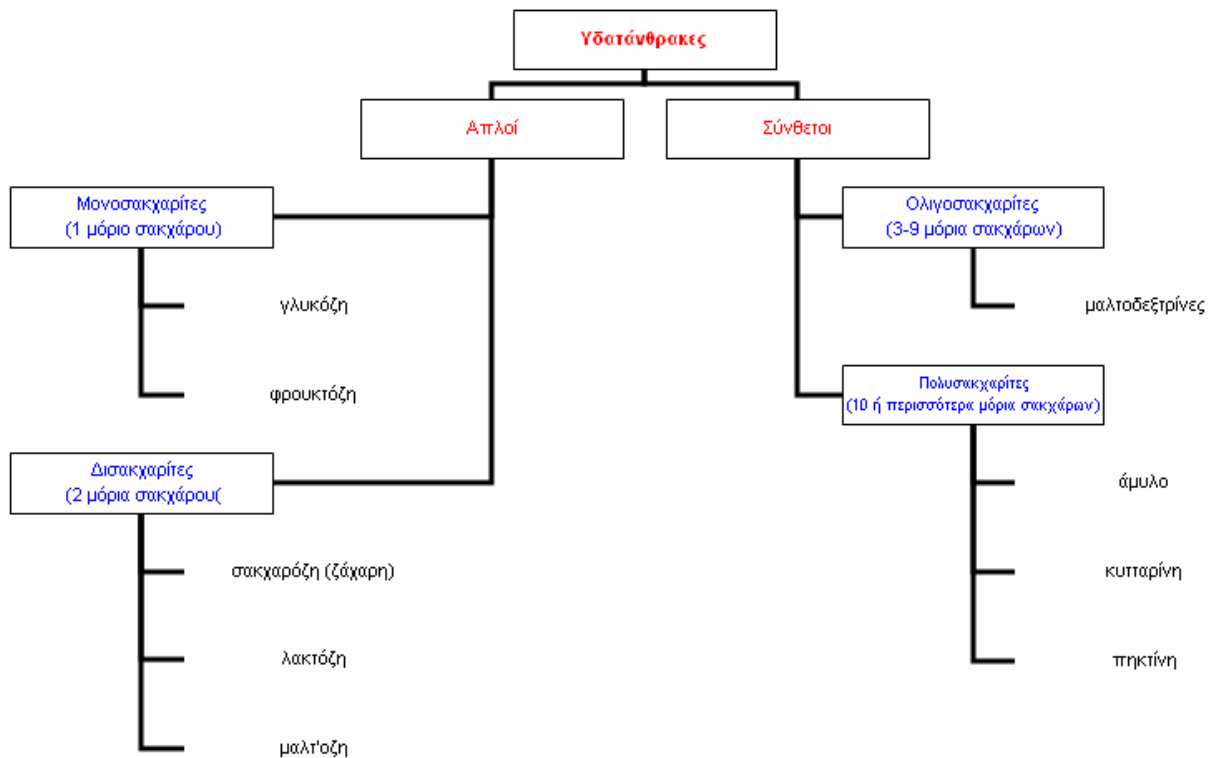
Υδατάνθρακες

Απλοί

Σύνθετοι

Μονοσακχαρίτες
(1 μόριο σακχάρου)

γλυκόζη

φρουκτόζη

Δισακχαρίτες
(2 μόρια σακχάρου(

σακχαρόζη (ζάχαρη)

λακτόζη

μαλτ'οζη

Ολιγοσακχαρίτες
(3-9 μόρια σακχάρων)

μαλτοδεξτρίνες

Πολυσακχαρίτες
(10 ή περισσότερα μόρια σακχάρων)

άμυλο

κυτταρίνη

πηκτίνη